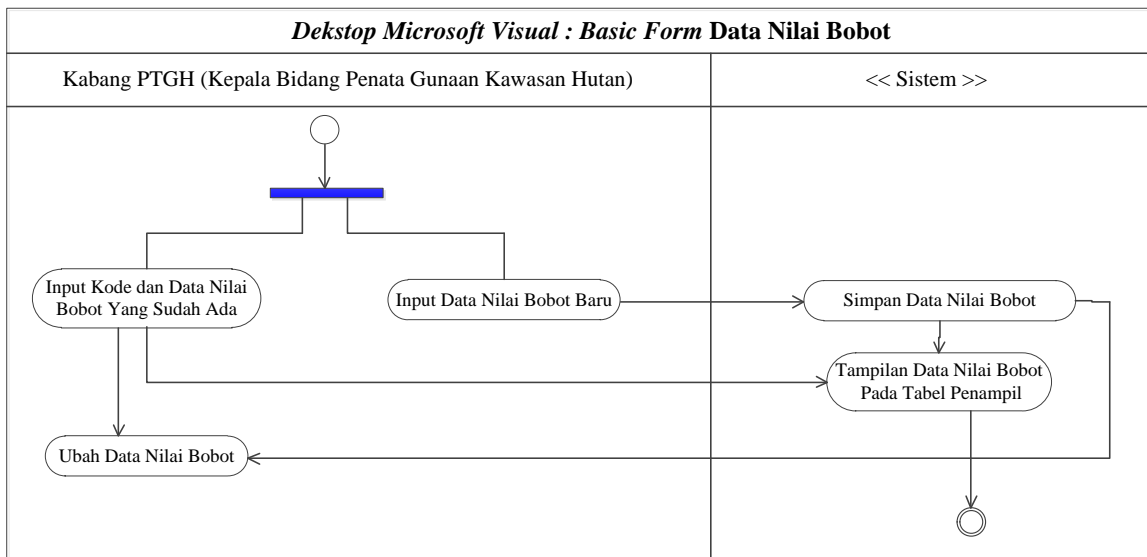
*Dekstop Microsoft Visual : Basic Form* **Data Nilai Bobot**

Kabang PTGH (Kepala Bidang Penata Gunaan Kawasan Hutan)

<< Sistem >>

Input Kode dan Data Nilai Bobot Yang Sudah Ada

Input Data Nilai Bobot Baru

Simpan Data Nilai Bobot

Tampilan Data Nilai Bobot Pada Tabel Penampil

Ubah Data Nilai Bobot